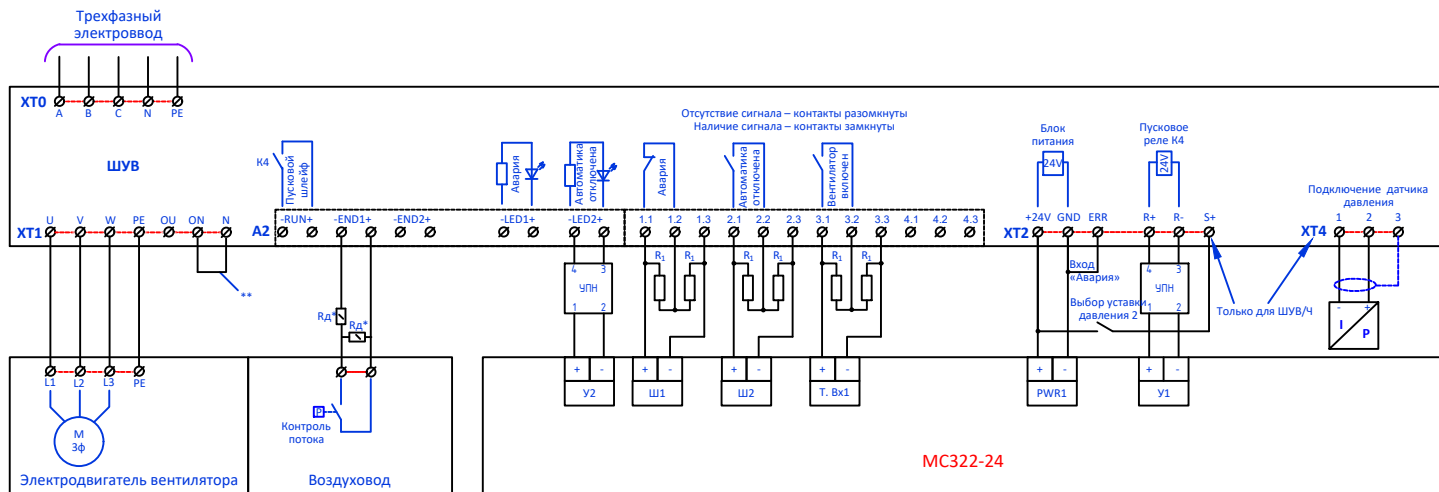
Трехфазный электроввод

XT0
A B C N PE

ШУВ

K4
Пусковой шлейф

Авария
Автоматика отключена

Отсутствие сигнала – контакты разомкнуты
Наличие сигнала – контакты замкнуты

Авария
Автоматика отключена
Вентилятор включен

Блок питания
24V

Пусковое реле К4
24V

Подключение датчика давления

XT1
U V W PE OU ON N

A2
-RUN+ -END1+ -END2+ -LED1+ -LED2+ 1.1 1.2 1.3 2.1 2.2 2.3 3.1 3.2 3.3 4.1 4.2 4.3

XT2
+24V GND ERR R+ R- S+

XT4
1 2 3

4 3
УПН
1 2

$R_1$ $R_1$ $R_1$ $R_1$ $R_1$ $R_1$

Вход «Авария»

4 3
УПН
1 2

Выбор уставки давления 2

Только для ШУВ/Ч

I
P

**

Rд*
Rд*

L1 L2 L3 PE

M
3ф

P
Контроль потока

+ -
У2

+ -
Ш1

+ -
Ш2

+ -
Т. Вх1

+ -
PWR1

+ -
У1

Электродвигатель вентилятора

Воздуховод

МС322-24